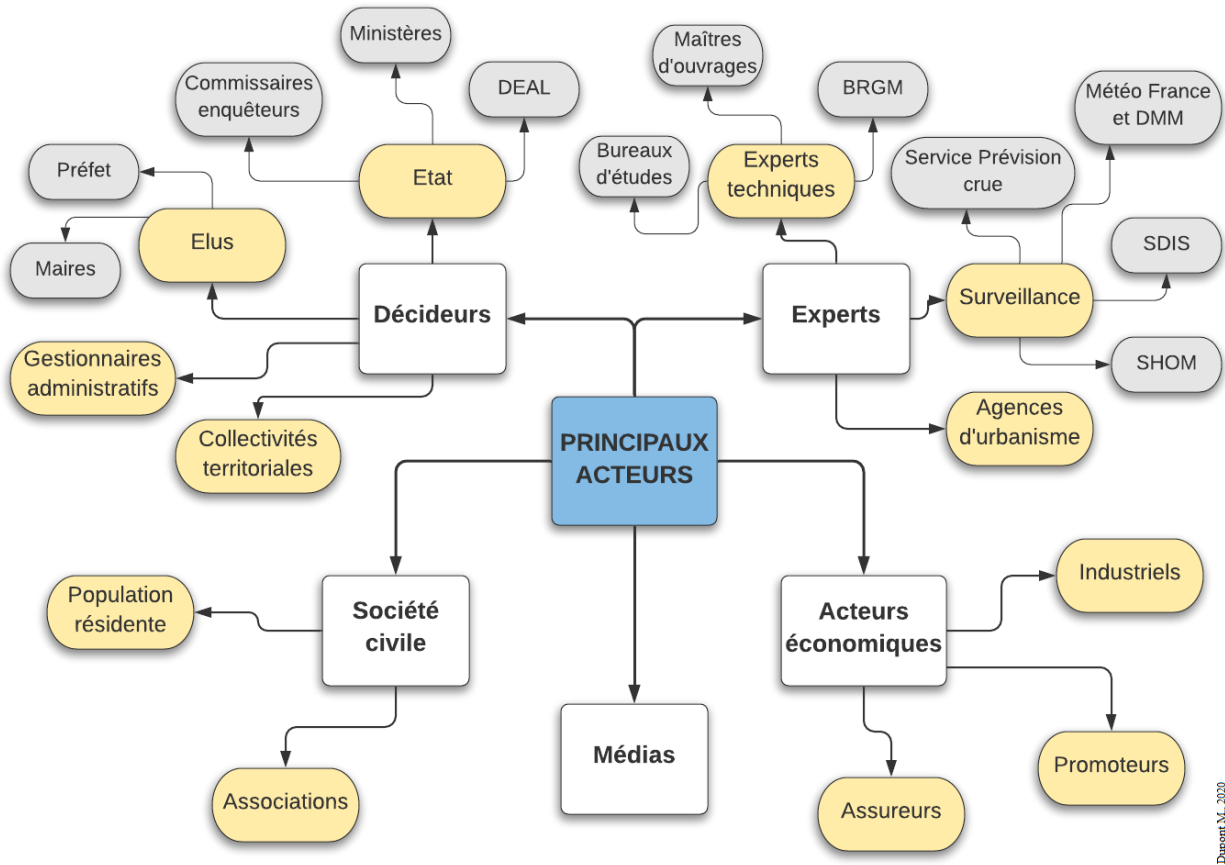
PRINCIPAUX ACTEURS

Décideurs

Etat

Ministères

Commissaires enquêteurs

DEAL

Elus

Préfet

Maires

Gestionnaires administratifs

Collectivités territoriales

Experts

Experts techniques

Maîtres d'ouvrages

BRGM

Bureaux d'études

Surveillance

Service Prévision crue

Météo France et DMM

SDIS

SHOM

Agences d'urbanisme

Société civile

Population résidente

Associations

Médias

Acteurs économiques

Industriels

Promoteurs

Assureurs

Dupont M., 2020